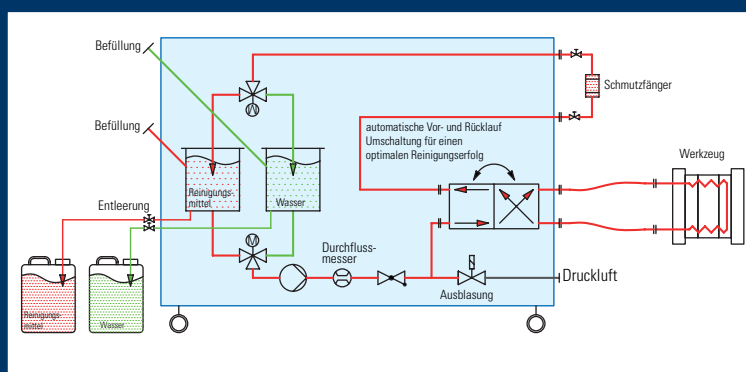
Befüllung

Befüllung

Schmutzfänger

automatische Vor- und Rücklauf Umschaltung für einen optimalen Reinigungserfolg

Werkzeug

Reinigungsmittel

Wasser

Entleerung

Durchflussmesser

Druckluft

Ausblasung

Reinigungsmittel

Wasser